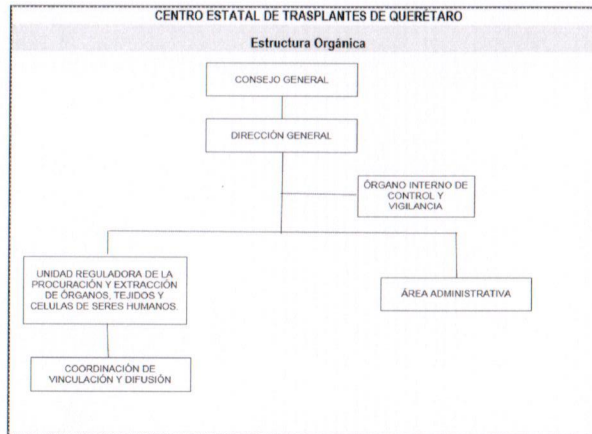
CENTRO ESTATAL DE TRASPLANTES DE QUERÉTARO

Estructura Orgánica

CONSEJO GENERAL

DIRECCIÓN GENERAL

ÓRGANO INTERNO DE CONTROL Y VIGILANCIA

UNIDAD REGULADORA DE LA PROCURACIÓN Y EXTRACCIÓN DE ÓRGANOS, TEJIDOS Y CELULAS DE SERES HUMANOS.

ÁREA ADMINISTRATIVA

COORDINACIÓN DE VINCULACIÓN Y DIFUSIÓN